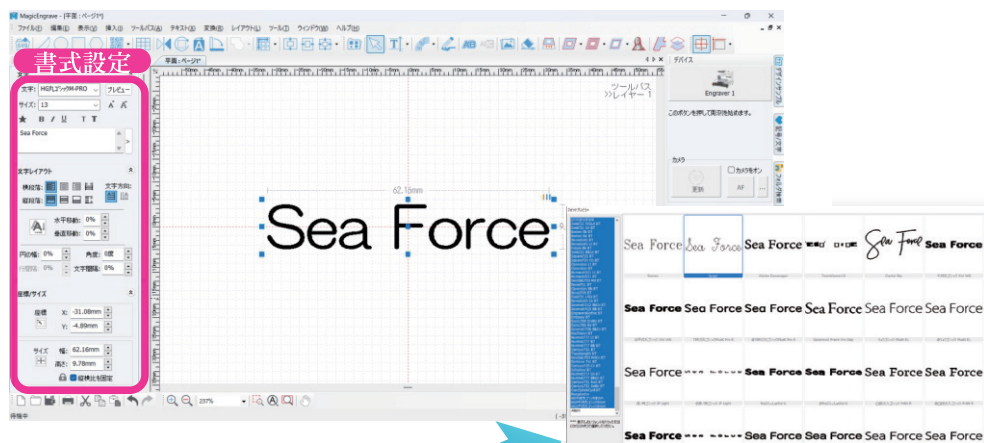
MagicEngrave - [平面 : ページ1*]

ファイル(F) 編集(E) 表示(V) 挿入(I) ツールパス(B) テキスト(X) 変換(B) レイアウト(L) ツール(T) ウィンドウ(W) ヘルプ(H)

書式設定

文字: HGP創英角ゴシックM-PRO プレビュー
サイズ: 13
B I U T T
Sea Force

文字レイアウト
横段落:
縦段落:
文字方向:
水平移動: 0%
垂直移動: 0%
円形幅: 0% 角度: 0度
行間隔: 0% 文字間隔: 0%

座標/サイズ
座標 X: -31.08mm
Y: -4.89mm
サイズ 幅: 62.16mm
高さ: 9.78mm
縦横比を固定

平面 : ページ1*
ツールパス
>>レイヤー 1
62.16mm
Sea Force

デバイス
Engraver 1
このボタンを押して彫刻を始めます。
カメラ
カメラをオン
更新 AF

207%
待機中

Sea Force Sea Force Sea Force Sea Force Sea Force Sea Force
Sea Force Sea Force Sea Force Sea Force Sea Force Sea Force
Sea Force Sea Force Sea Force Sea Force Sea Force
Sea Force Sea Force Sea Force Sea Force Sea Force